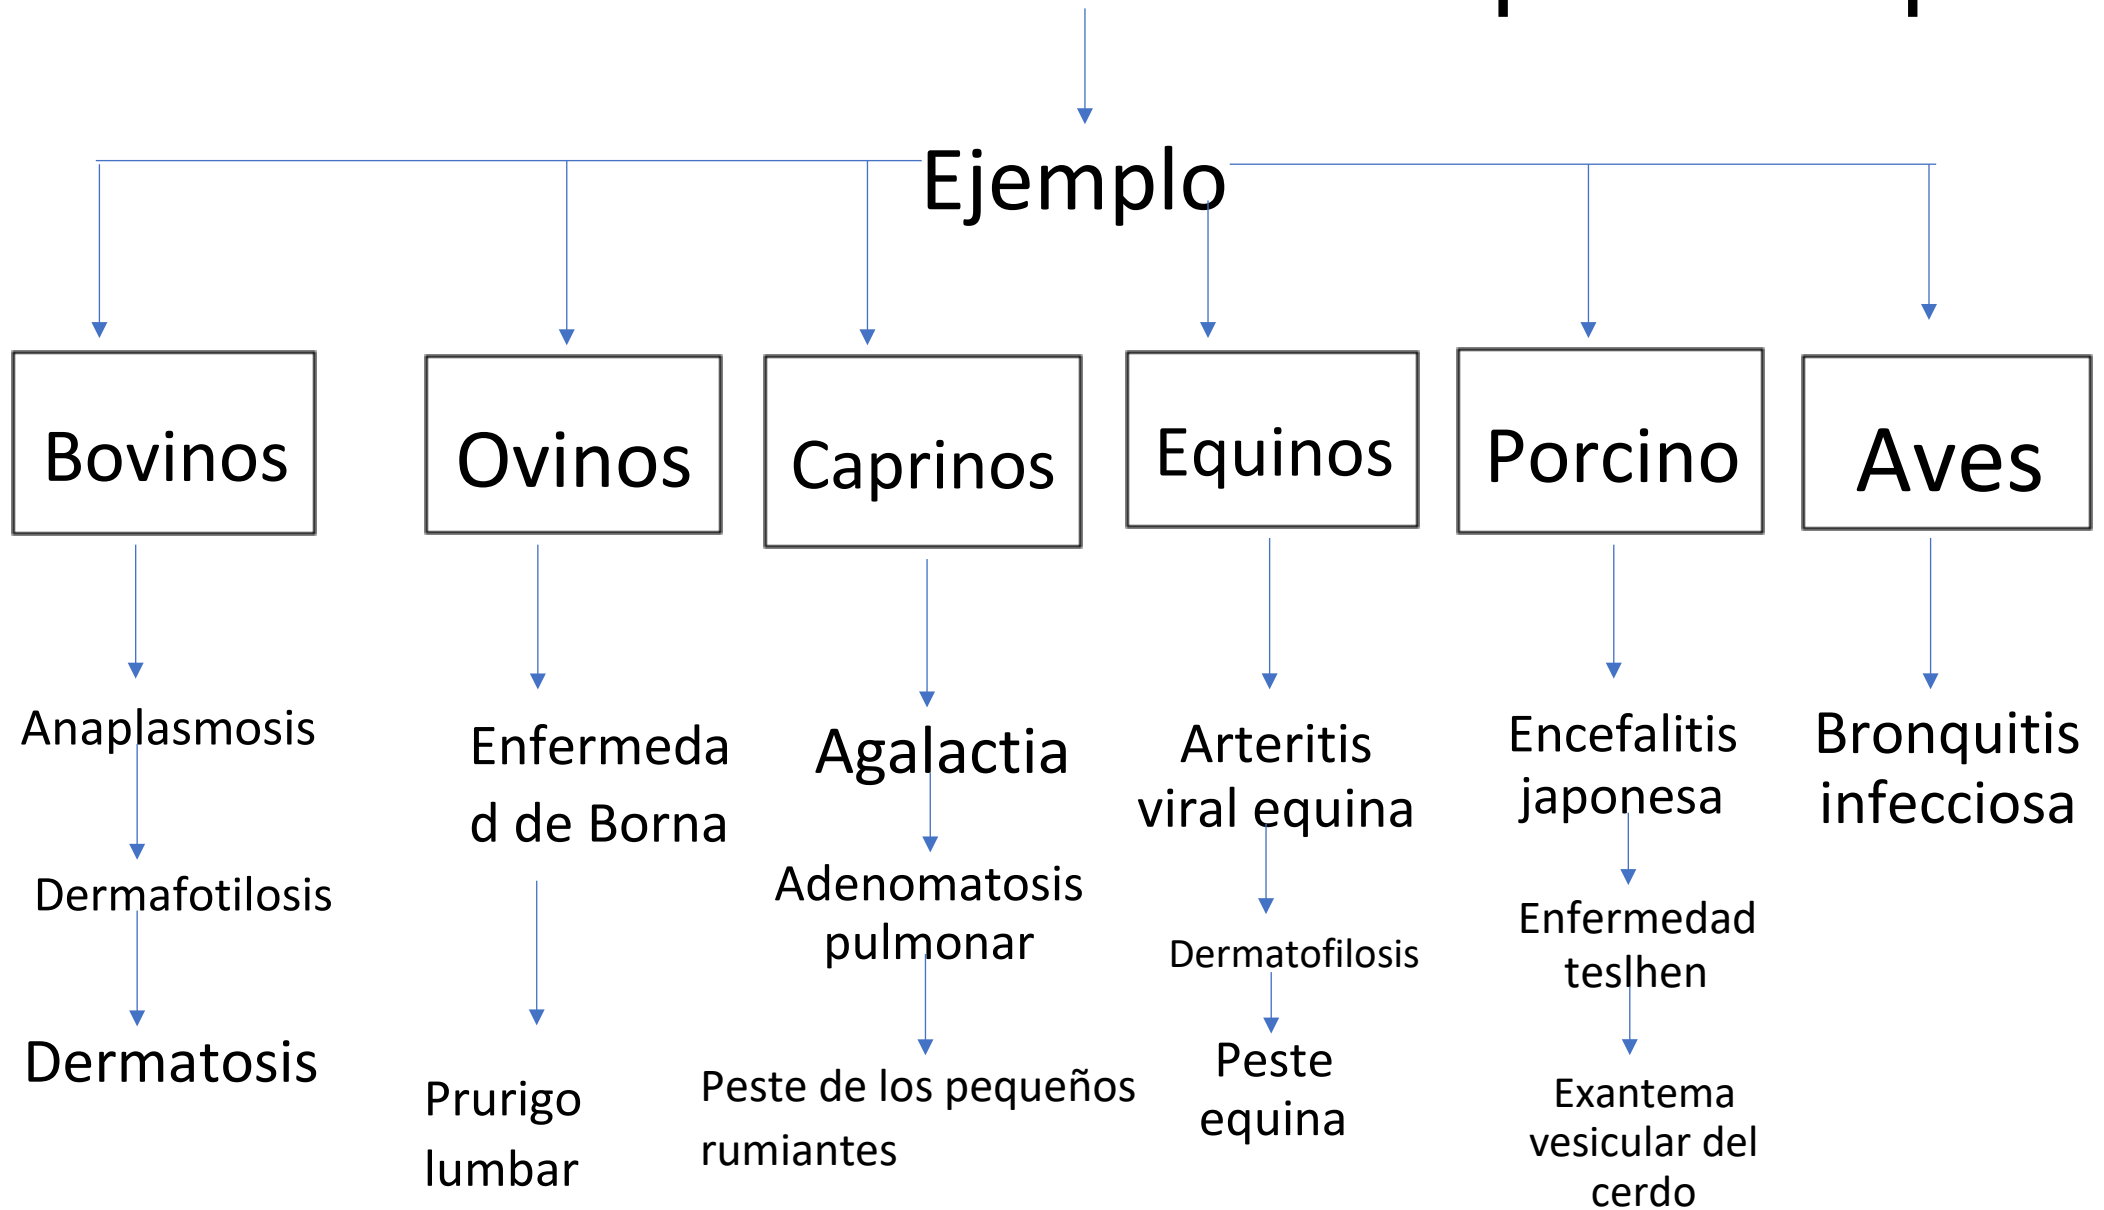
Ejemplo

Bovinos

Anaplasmosis

Dermafotilosis

Dermatosis

Ovinos

Enfermedad de Borna

Prurigo lumbar

Caprinos

Agalactia

Adenomatosis pulmonar

Peste de los pequeños rumiantes

Equinos

Arteritis viral equina

Dermatofilosis

Peste equina

Porcino

Encefalitis japonesa

Enfermedad teslhen

Exantema vesicular del cerdo

Aves

Bronquitis infecciosa